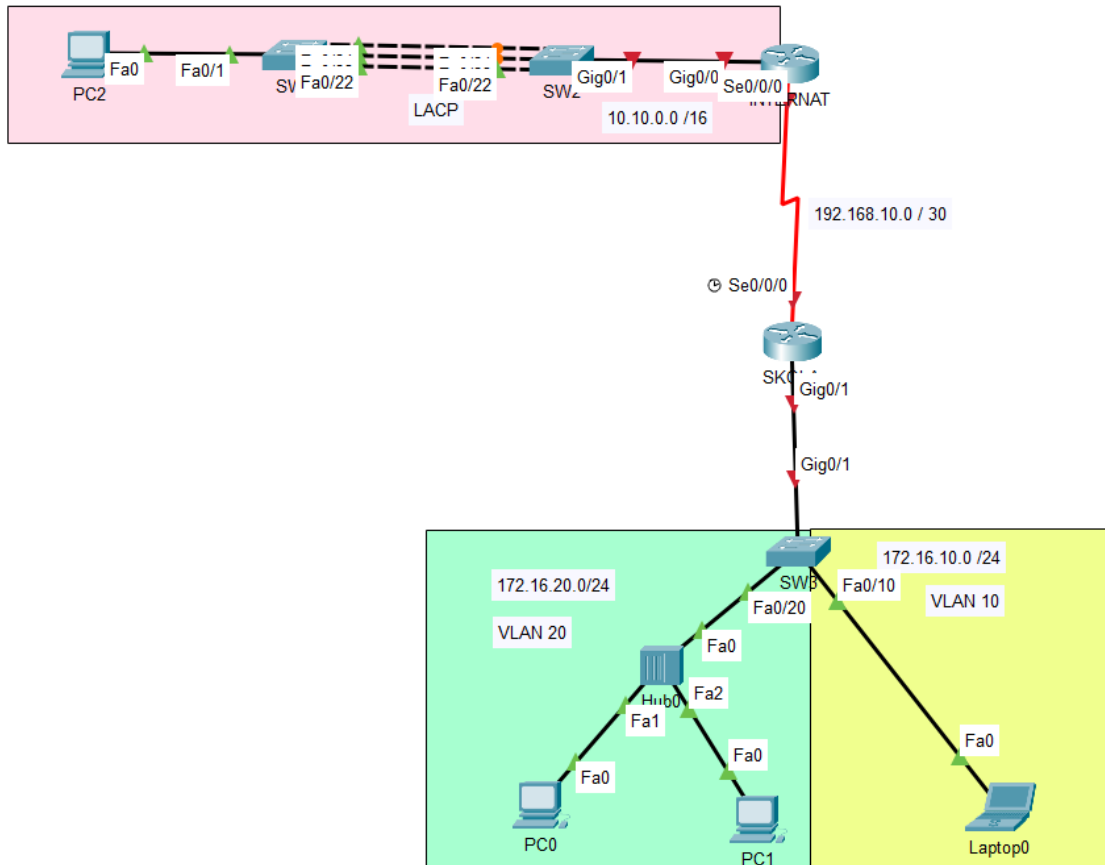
Fa0
Fa0/1
SW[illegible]
Fa0/22
Fa0/22
SW2
Gig0/1
Gig0/0
Se0/0/0
PC2
LACP
10.10.0.0 /16
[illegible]RNAT

192.168.10.0 / 30

Se0/0/0

SK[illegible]
Gig0/1

Gig0/1

172.16.10.0 /24
SW3
Fa0/10
VLAN 10
172.16.20.0/24
Fa0/20
VLAN 20
Fa0
Hub0
Fa2
Fa1
Fa0
Fa0
Fa0
PC0
PC1
Laptop0